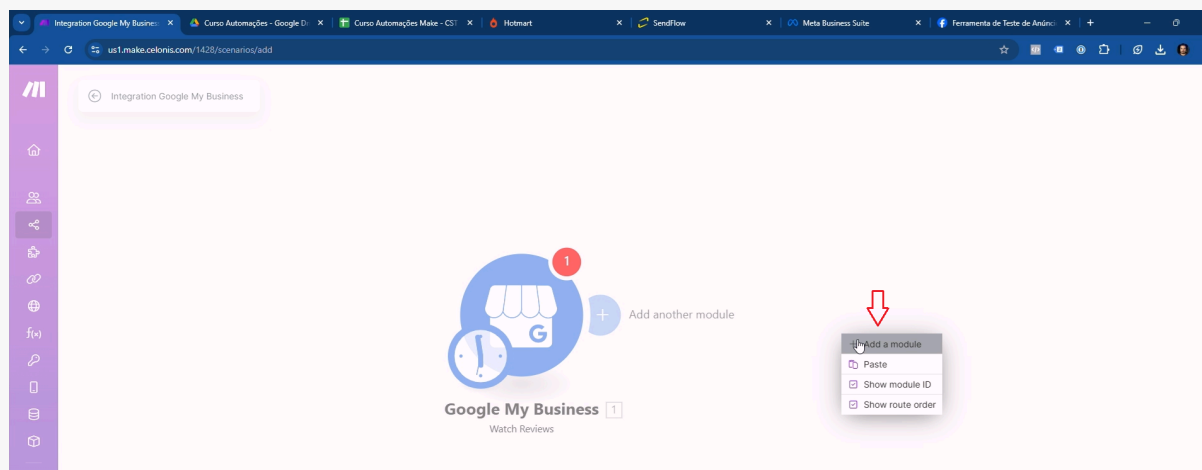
Integration Google My Busines ×
Curso Automações - Google D ×
Curso Automações Make - CST ×
Hotmart ×
SendFlow ×
Meta Business Suite ×
Ferramenta de Teste de Anúnci ×
+

us1.make.celonis.com/1428/scenarios/add

Integration Google My Business

1

G

Add another module

Add a module
Paste
Show module ID
Show route order

Google My Business 1
Watch Reviews